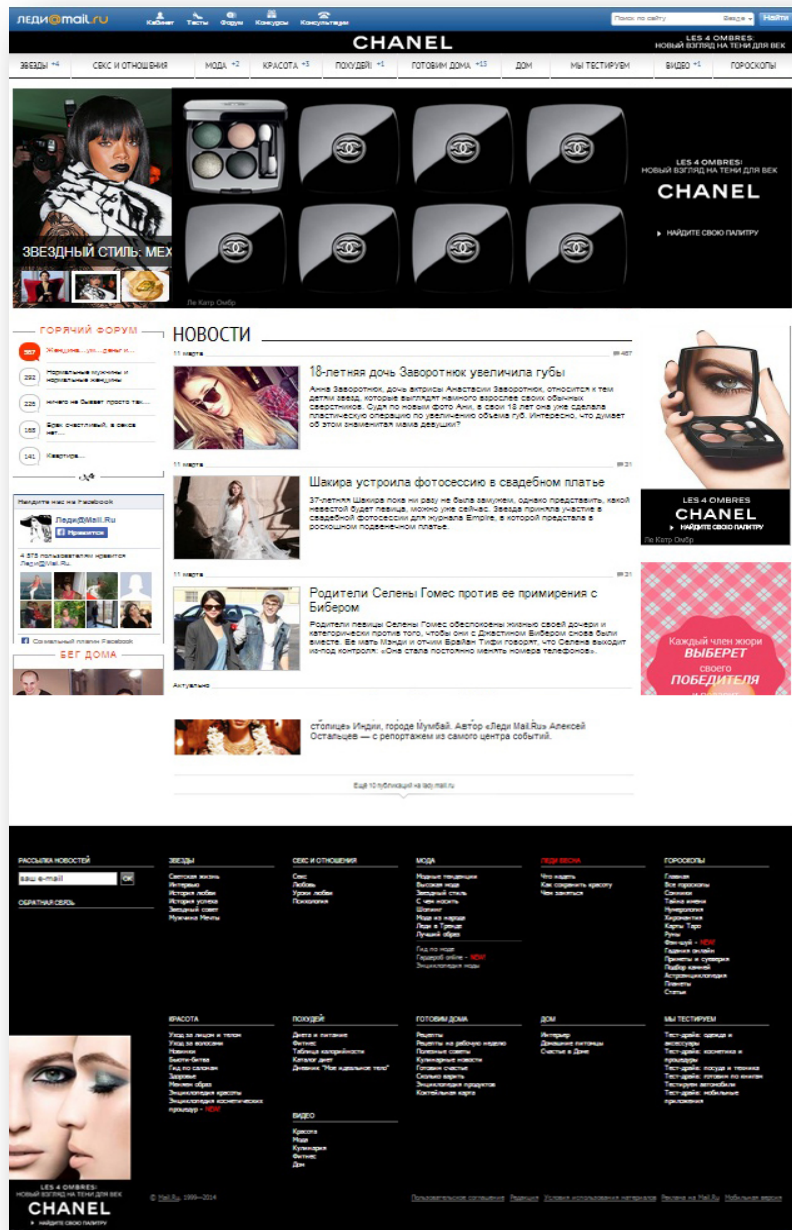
Леди@mail.ru Кабинет Тесты Форум Конкурсы Консультации Поиск по сайту Везде Найти

CHANEL LES 4 OMBRES: НОВЫЙ ВЗГЛЯД НА ТЕНИ ДЛЯ ВЕК

ЗВЕЗДЫ +4 СЕКС И ОТНОШЕНИЯ МОДА +2 КРАСОТА +3 ПОХУДЕЙ! +1 ГОТОВИМ ДОМА +13 ДОМ МЫ ТЕСТИРУЕМ ВИДЕО +1 ГОРОСКОПЫ

ЗВЕЗДНЫЙ СТИЛЬ: МЕХ

LES 4 OMBRES: НОВЫЙ ВЗГЛЯД НА ТЕНИ ДЛЯ ВЕК
CHANEL
НАЙДИТЕ СВОЮ ПАЛИТРУ
Ле Катр Омбр

ГОРЯЧИЙ ФОРУМ
387 Женщина... ...деньги и...
292 Нормальные мужчины и нормальные женщины
226 ничего не бывает просто так...
168 Брак счастливый, в сексе нет...
141 Квартира...

Найдите нас на Facebook
Леди@Mail.Ru
Нравится
4 375 пользователям нравится Леди@Mail.Ru.
Социальный плагин Facebook

БЕГ ДОМА

НОВОСТИ

11 марта 487
18-летняя дочь Заворотнюк увеличила губы
Анна Заворотнюк, дочь актрисы Анастасии Заворотнюк, относится к тем детям звезд, которые выглядят намного взрослее своих обычных сверстников. Судя по новым фото Ани, в свои 18 лет она уже сделала пластическую операцию по увеличению объема губ. Интересно, что думает об этом знаменитая мама девушки?

11 марта 31
Шакира устроила фотосессию в свадебном платье
37-летняя Шакира пока ни разу не была замужем, однако представить, какой невестой будет певица, можно уже сейчас. Звезда приняла участие в свадебной фотосессии для журнала Empire, в которой предстала в роскошном подвенечном платье.

11 марта 31
Родители Селены Гомес против ее примирения с Бибером
Родители певицы Селены Гомес обеспокоены жизнью своей дочери и категорически против того, чтобы она с Джастином Бибером снова были вместе. Ее мать Мэнди и отчим Брайан Тифи говорят, что Селена выходит из-под контроля: «Она стала постоянно менять номера телефонов».

Актуально

столице» Индии, городе Мумбай. Автор «Леди Mail.Ru» Алексей Остальцев — с репортажем из самого центра событий.

Ещё 10 публикаций на lady.mail.ru

LES 4 OMBRES CHANEL НАЙДИТЕ СВОЮ ПАЛИТРУ
Ле Катр Омбр

Каждый член жюри ВЫБЕРЕТ своего ПОБЕДИТЕЛЯ

РАССЫЛКА НОВОСТЕЙ
ваш e-mail ОК
ОБРАТНАЯ СВЯЗЬ

ЗВЕЗДЫ
Светская жизнь
Интервью
История любви
История успеха
Звездный совет
Мужчина Мечты

СЕКС И ОТНОШЕНИЯ
Секс
Любовь
Уроки любви
Психология

МОДА
Модные тенденции
Высокая мода
Звездный стиль
С чем носить
Шопинг
Мода из народа
Леди в Тренде
Лучший образ
Гид по моде
Гардероб online – NEW!
Энциклопедия моды

ЛЕДИ ВЕСНА
Что надеть
Как сохранить красоту
Чем заняться

ГОРОСКОПЫ
Главная
Все гороскопы
Сонник
Тайна имени
Нумерология
Хиромантия
Карты Таро
Руны
Фэн-шуй – NEW!
Гадания онлайн
Приметы и суеверия
Подбор камней
Астропсихология
Планеты
Статьи

КРАСОТА
Уход за лицом и телом
Уход за волосами
Новинки
Бьюти-битва
Гид по салонам
Здоровье
Меняем образ
Энциклопедия красоты
Энциклопедия косметических процедур – NEW

ПОХУДЕЙ!
Диета и питание
Фитнес
Таблица калорийности
Каталог диет
Дневник "Мое идеальное тело"

ВИДЕО
Красота
Мода
Кулинария
Фитнес
Дом

ГОТОВИМ ДОМА
Рецепты
Рецепты на рабочую неделю
Полезные советы
Кулинарные новости
Готовим счастье
Сезоны карта
Энциклопедия продуктов
Кулинарная карта

ДОМ
Интерьер
Домашние питомцы
Счастье в Доме

МЫ ТЕСТИРУЕМ
Тест-драйв: одежда и аксессуары
Тест-драйв: косметика и процедуры
Тест-драйв: посуда и техника
Тест-драйв: готовим по книгам
Тестируем автомобили
Тест-драйв: мобильные приложения

LES 4 OMBRES: НОВЫЙ ВЗГЛЯД НА ТЕНИ ДЛЯ ВЕК
CHANEL
НАЙДИТЕ СВОЮ ПАЛИТРУ

© Mail.Ru, 1999—2014
Пользовательское соглашение Редакция Условия использования материалов Реклама на Mail.Ru Мобильная версия